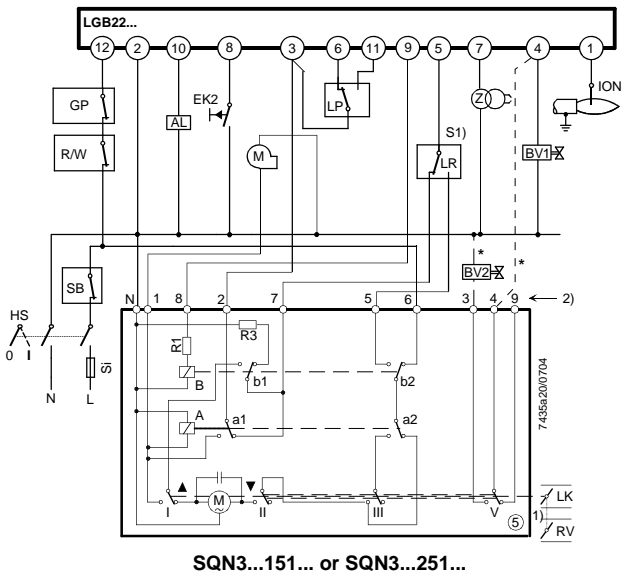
LGB22...

12 2 10 8 3 6 11 9 5 7 4 1

GP
R/W
AL
EK2
M
LP
S1)
LR
Z
BV1
ION
SB
*
BV2
*
HS
0 I
N L
Si
N 1 8 2 7 5 6 3 4 9
2)
R1
R3
B
b1
b2
A
a1
a2
7435a20/0704
▲ ▼
M
I II III V
LK
1)
RV
5

SQN3...151... or SQN3...251...